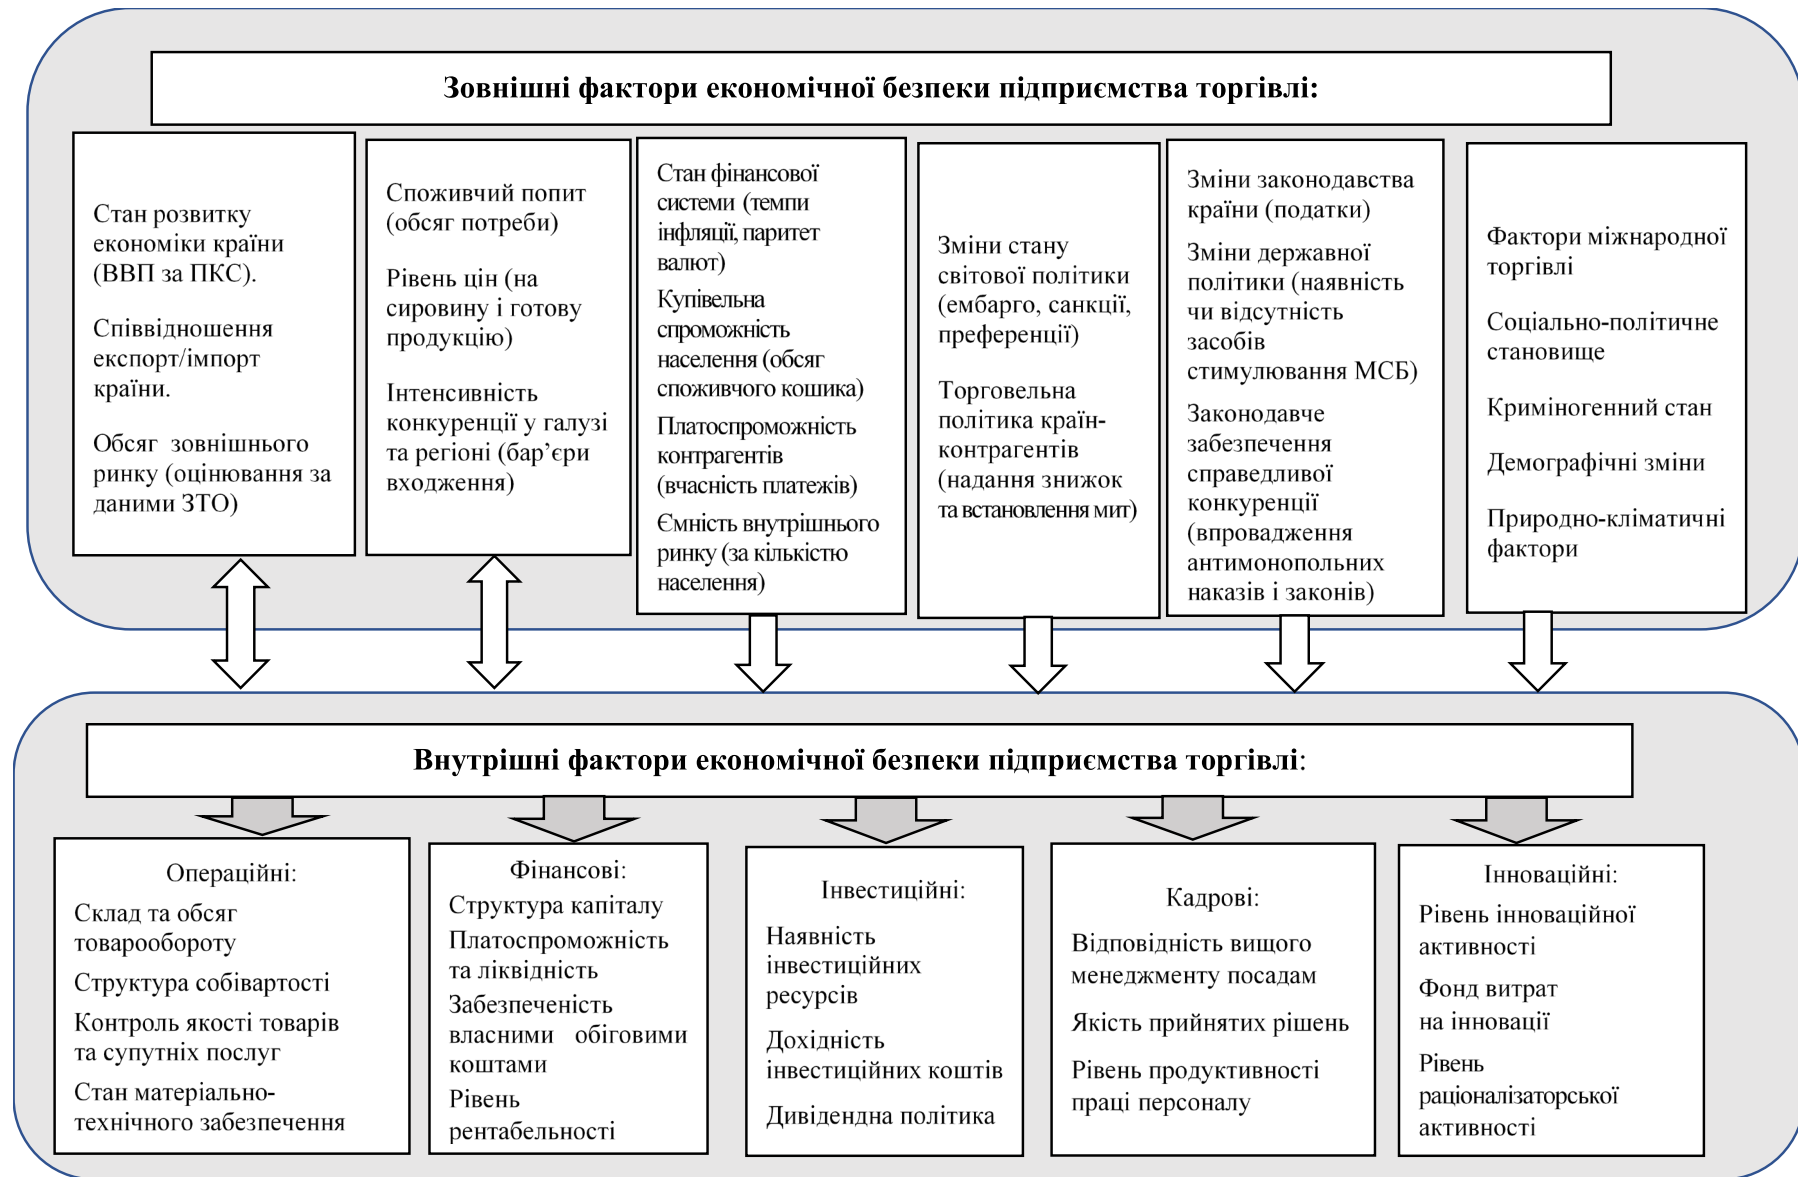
Зовнішні фактори економічної безпеки підприємства торгівлі:

Стан розвитку економіки країни (ВВП за ПКС).

Співвідношення експорт/імпорт країни.

Обсяг зовнішнього ринку (оцінювання за даними ЗТО)

Споживчий попит (обсяг потреби)

Рівень цін (на сировину і готову продукцію)

Інтенсивність конкуренції у галузі та регіоні (бар'єри входження)

Стан фінансової системи (темпи інфляції, паритет валют)

Купівельна спроможність населення (обсяг споживчого кошика)

Платоспроможність контрагентів (вчасність платежів)

Ємність внутрішнього ринку (за кількістю населення)

Зміни стану світової політики (ембарго, санкції, преференції)

Торговельна політика країн-контрагентів (надання знижок та встановлення мит)

Зміни законодавства країни (податки)

Зміни державної політики (наявність чи відсутність засобів стимулювання МСБ)

Законодавче забезпечення справедливої конкуренції (впровадження антимонопольних наказів і законів)

Фактори міжнародної торгівлі

Соціально-політичне становище

Криміногенний стан

Демографічні зміни

Природно-кліматичні фактори

Внутрішні фактори економічної безпеки підприємства торгівлі:

Операційні:
Склад та обсяг товарообороту
Структура собівартості
Контроль якості товарів та супутніх послуг
Стан матеріально-технічного забезпечення

Фінансові:
Структура капіталу
Платоспроможність та ліквідність
Забезпеченість власними обіговими коштами
Рівень рентабельності

Інвестиційні:
Наявність інвестиційних ресурсів
Дохідність інвестиційних коштів
Дивідендна політика

Кадрові:
Відповідність вищого менеджменту посадам
Якість прийнятих рішень
Рівень продуктивності праці персоналу

Інноваційні:
Рівень інноваційної активності
Фонд витрат на інновації
Рівень раціоналізаторської активності